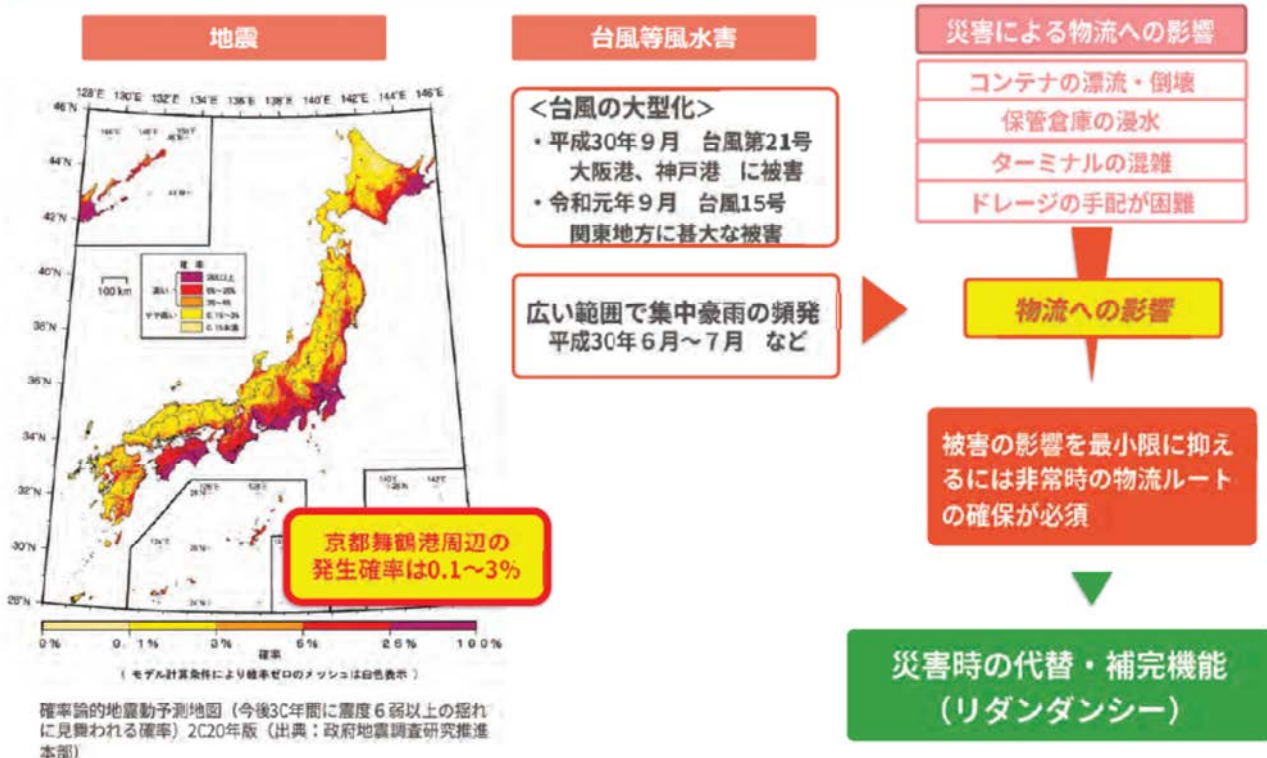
地震

128°E 130°E 132°E 134°E 136°E 138°E 140°E 142°E 144°E 146°E

46°N
44°N
42°N
40°N
38°N
36°N
34°N
32°N
30°N
28°N

100 km

確率

京都舞鶴港周辺の発生確率は0.1～3%

0% 0.1% 3% 6% 26% 100%

確率

（モデル計算条件により確率ゼロのメッシュは白色表示）

確率論的地震動予測地図（今後30年間に震度６弱以上の揺れに見舞われる確率）2020年版（出典：政府地震調査研究推進本部）

台風等風水害

<台風の大型化>
・平成30年９月　台風第21号
大阪港、神戸港　に被害
・令和元年９月　台風15号
関東地方に甚大な被害

広い範囲で集中豪雨の頻発
平成30年６月～７月　など

災害による物流への影響

コンテナの漂流・倒壊
保管倉庫の浸水
ターミナルの混雑
ドレージの手配が困難

物流への影響

被害の影響を最小限に抑えるには非常時の物流ルートの確保が必須

災害時の代替・補完機能
（リダンダンシー）